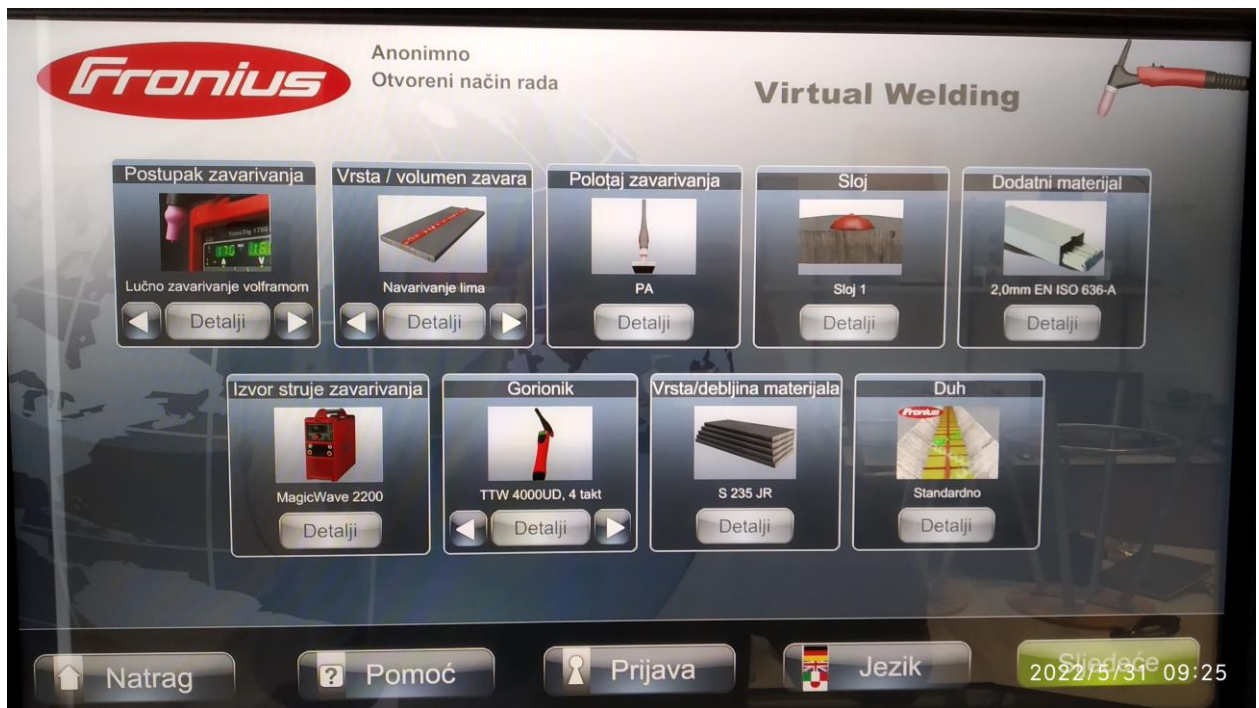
Fronius

Anonimno
Otvoreni način rada

Virtual Welding

Postupak zavarivanja
Lučno zavarivanje volframom
Detalji

Vrsta / volumen zavara
Navarivanje lima
Detalji

Položaj zavarivanja
PA
Detalji

Sloj
Sloj 1
Detalji

Dodatni materijal
2,0mm EN ISO 636-A
Detalji

Izvor struje zavarivanja
MagicWave 2200
Detalji

Gorionik
TTW 4000UD, 4 takt
Detalji

Vrsta/debljina materijala
S 235 JR
Detalji

Duh
Standardno
Detalji

Natrag
Pomoć
Prijava
Jezik
Sljedeće

2022/5/31 09:25